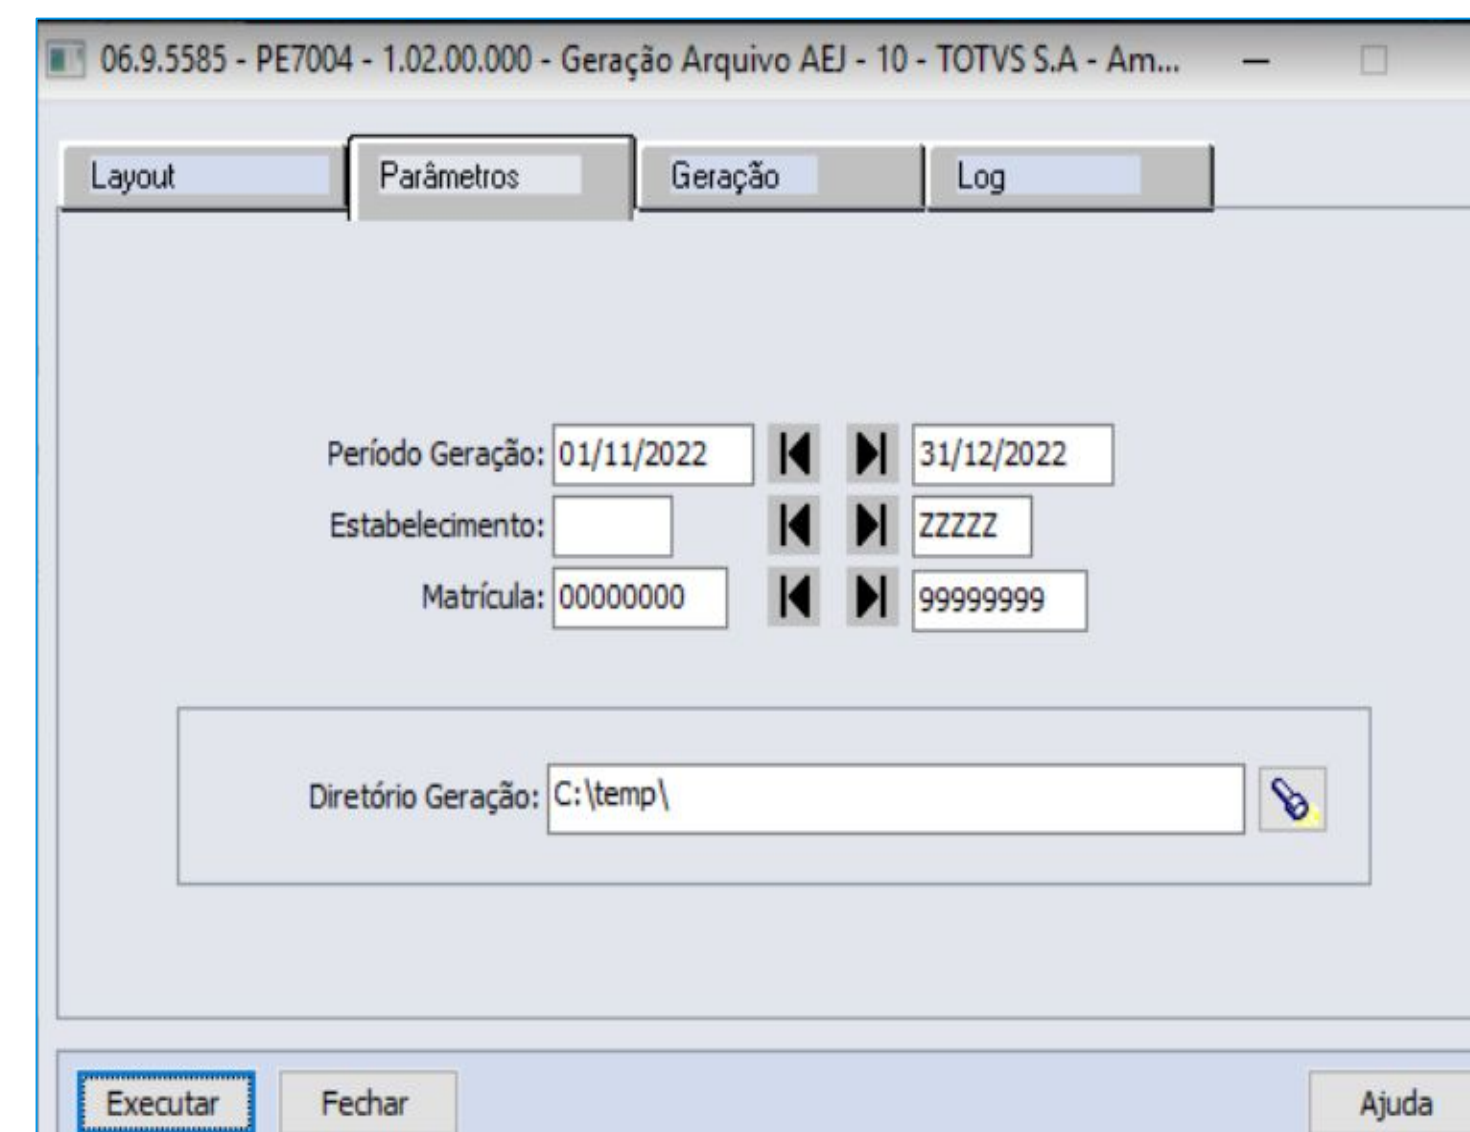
06.9.5585 - PE7004 - 1.02.00.000 - Geração Arquivo AEJ - 10 - TOTVS S.A - Am...

Layout
Parâmetros
Geração
Log

Período Geração: 01/11/2022 31/12/2022
Estabelecimento: ZZZZZ
Matrícula: 00000000 99999999

Diretório Geração: C:\temp\

Executar
Fechar
Ajuda